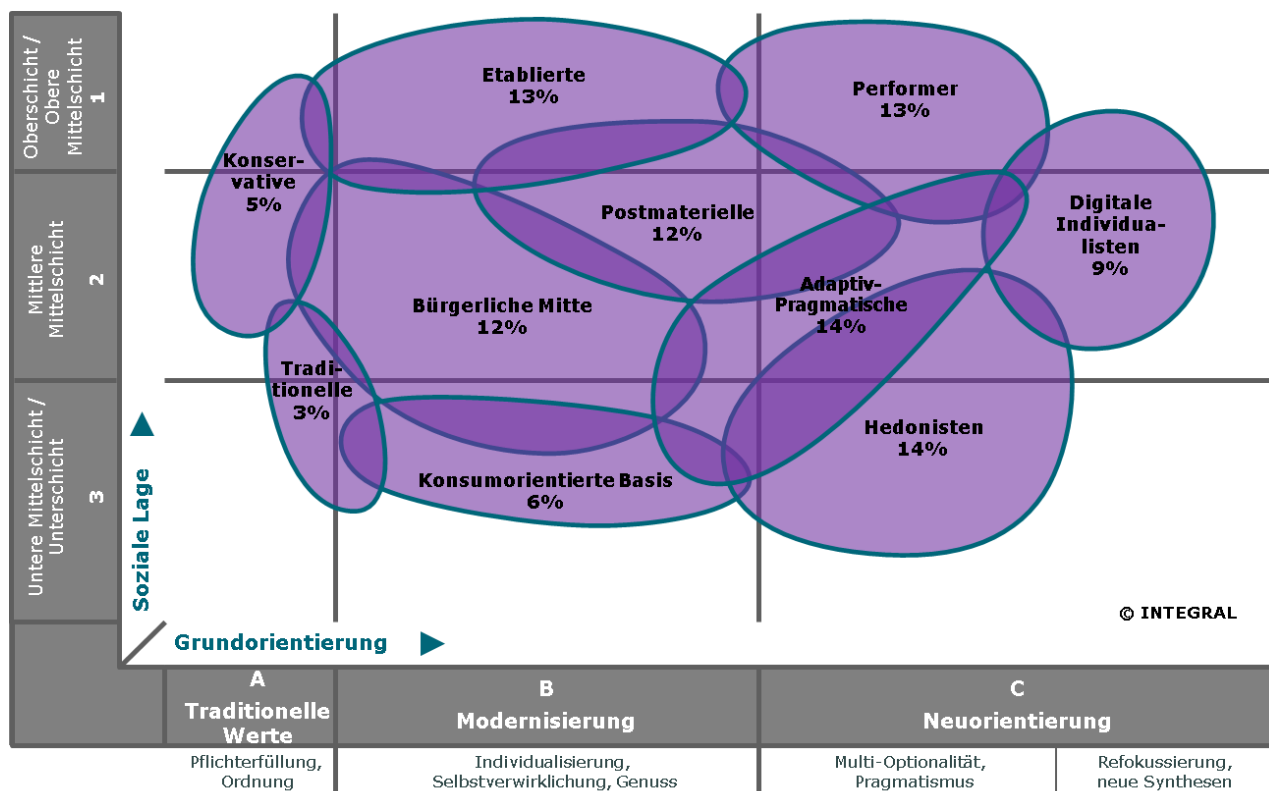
Oberschicht / Obere Mittelschicht 1

Mittlere Mittelschicht 2

Untere Mittelschicht / Unterschicht 3

Etablierte 13%

Performer 13%

Konservative 5%

Postmaterielle 12%

Digitale Individualisten 9%

Adaptiv-Pragmatische 14%

Bürgerliche Mitte 12%

Traditionelle 3%

Hedonisten 14%

Konsumorientierte Basis 6%

Soziale Lage

Grundorientierung

© INTEGRAL

A Traditionelle Werte

B Modernisierung

C Neuorientierung

Pflichterfüllung, Ordnung

Individualisierung, Selbstverwirklichung, Genuss

Multi-Optionalität, Pragmatismus

Refokussierung, neue Synthesen